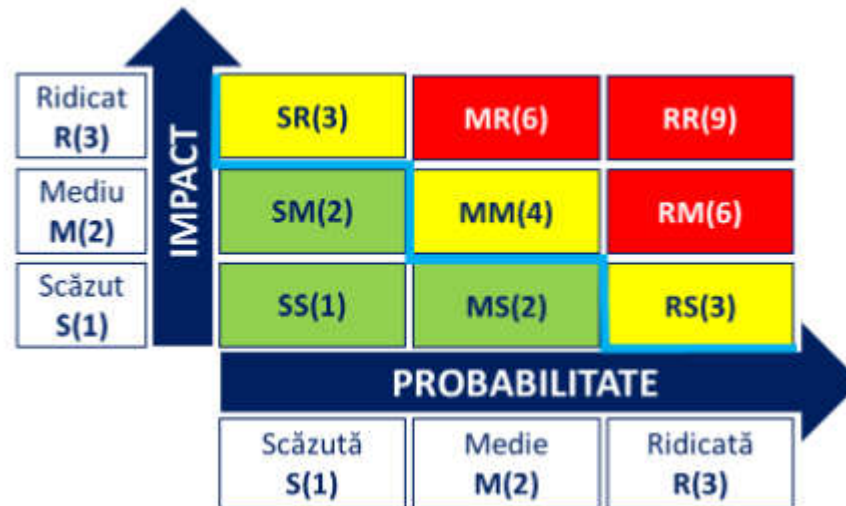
| | | | |
|---|---|---|---|
| Ridicat R(3) | SR(3) | MR(6) | RR(9) |
| Mediu M(2) | SM(2) | MM(4) | RM(6) |
| Scăzut S(1) | SS(1) | MS(2) | RS(3) |
| | Scăzută S(1) | Medie M(2) | Ridicată R(3) |

IMPACT

PROBABILITATE